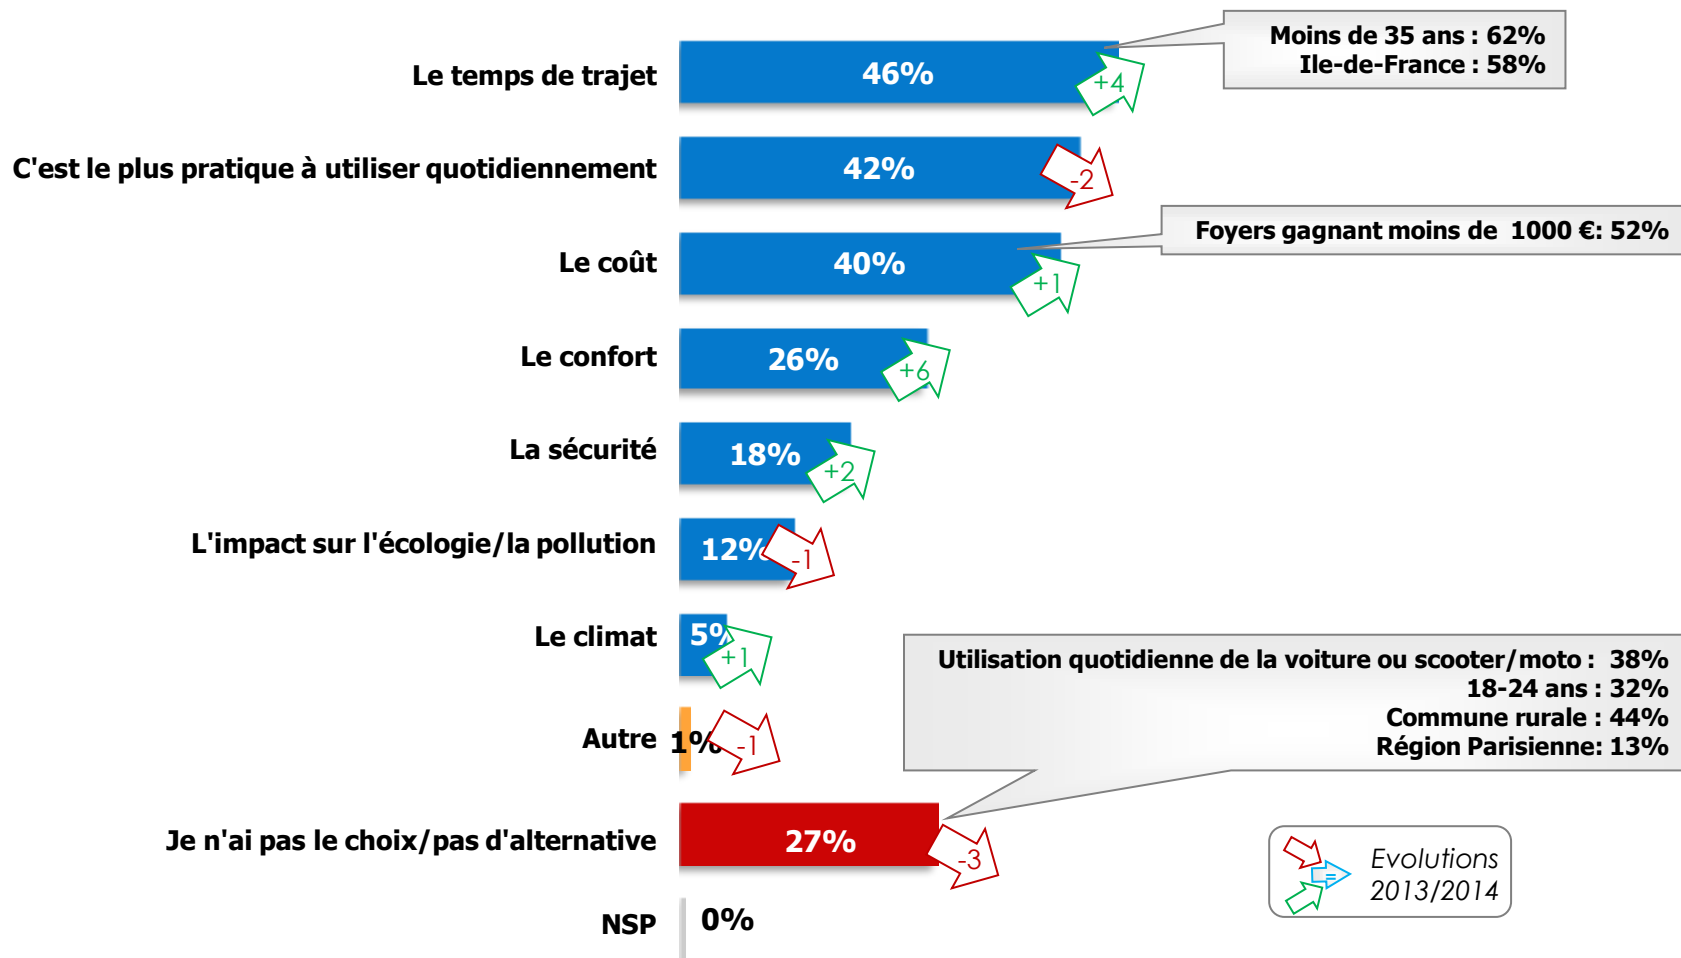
Le temps de trajet
46%
+4
Moins de 35 ans : 62%
Ile-de-France : 58%

C'est le plus pratique à utiliser quotidiennement
42%
-2

Le coût
40%
+1
Foyers gagnant moins de 1000 €: 52%

Le confort
26%
+6

La sécurité
18%
+2

L'impact sur l'écologie/la pollution
12%
-1

Le climat
5%
+1

Autre
1%
-1

Utilisation quotidienne de la voiture ou scooter/moto : 38%
18-24 ans : 32%
Commune rurale : 44%
Région Parisienne: 13%

Je n'ai pas le choix/pas d'alternative
27%
-3

NSP
0%

=
Evolutions 2013/2014